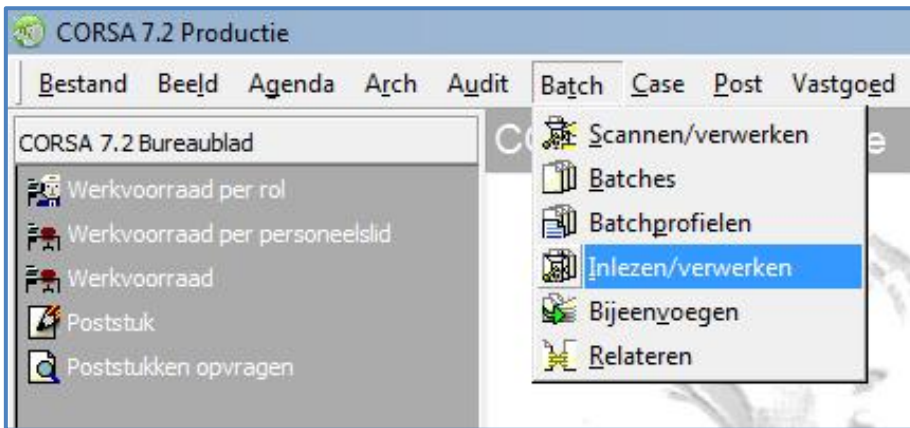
CORSA 7.2 Productie

Bestand Beeld Agenda Arch Audit Batch Case Post Vastgoed

CORSA 7.2 Bureaublad

Werkvoorraad per rol
Werkvoorraad per personeelslid
Werkvoorraad
Poststuk
Poststukken opvragen

CO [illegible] e

Scannen/verwerken
Batches
Batchprofielen
Inlezen/verwerken
Bijeenvoegen
Relateren